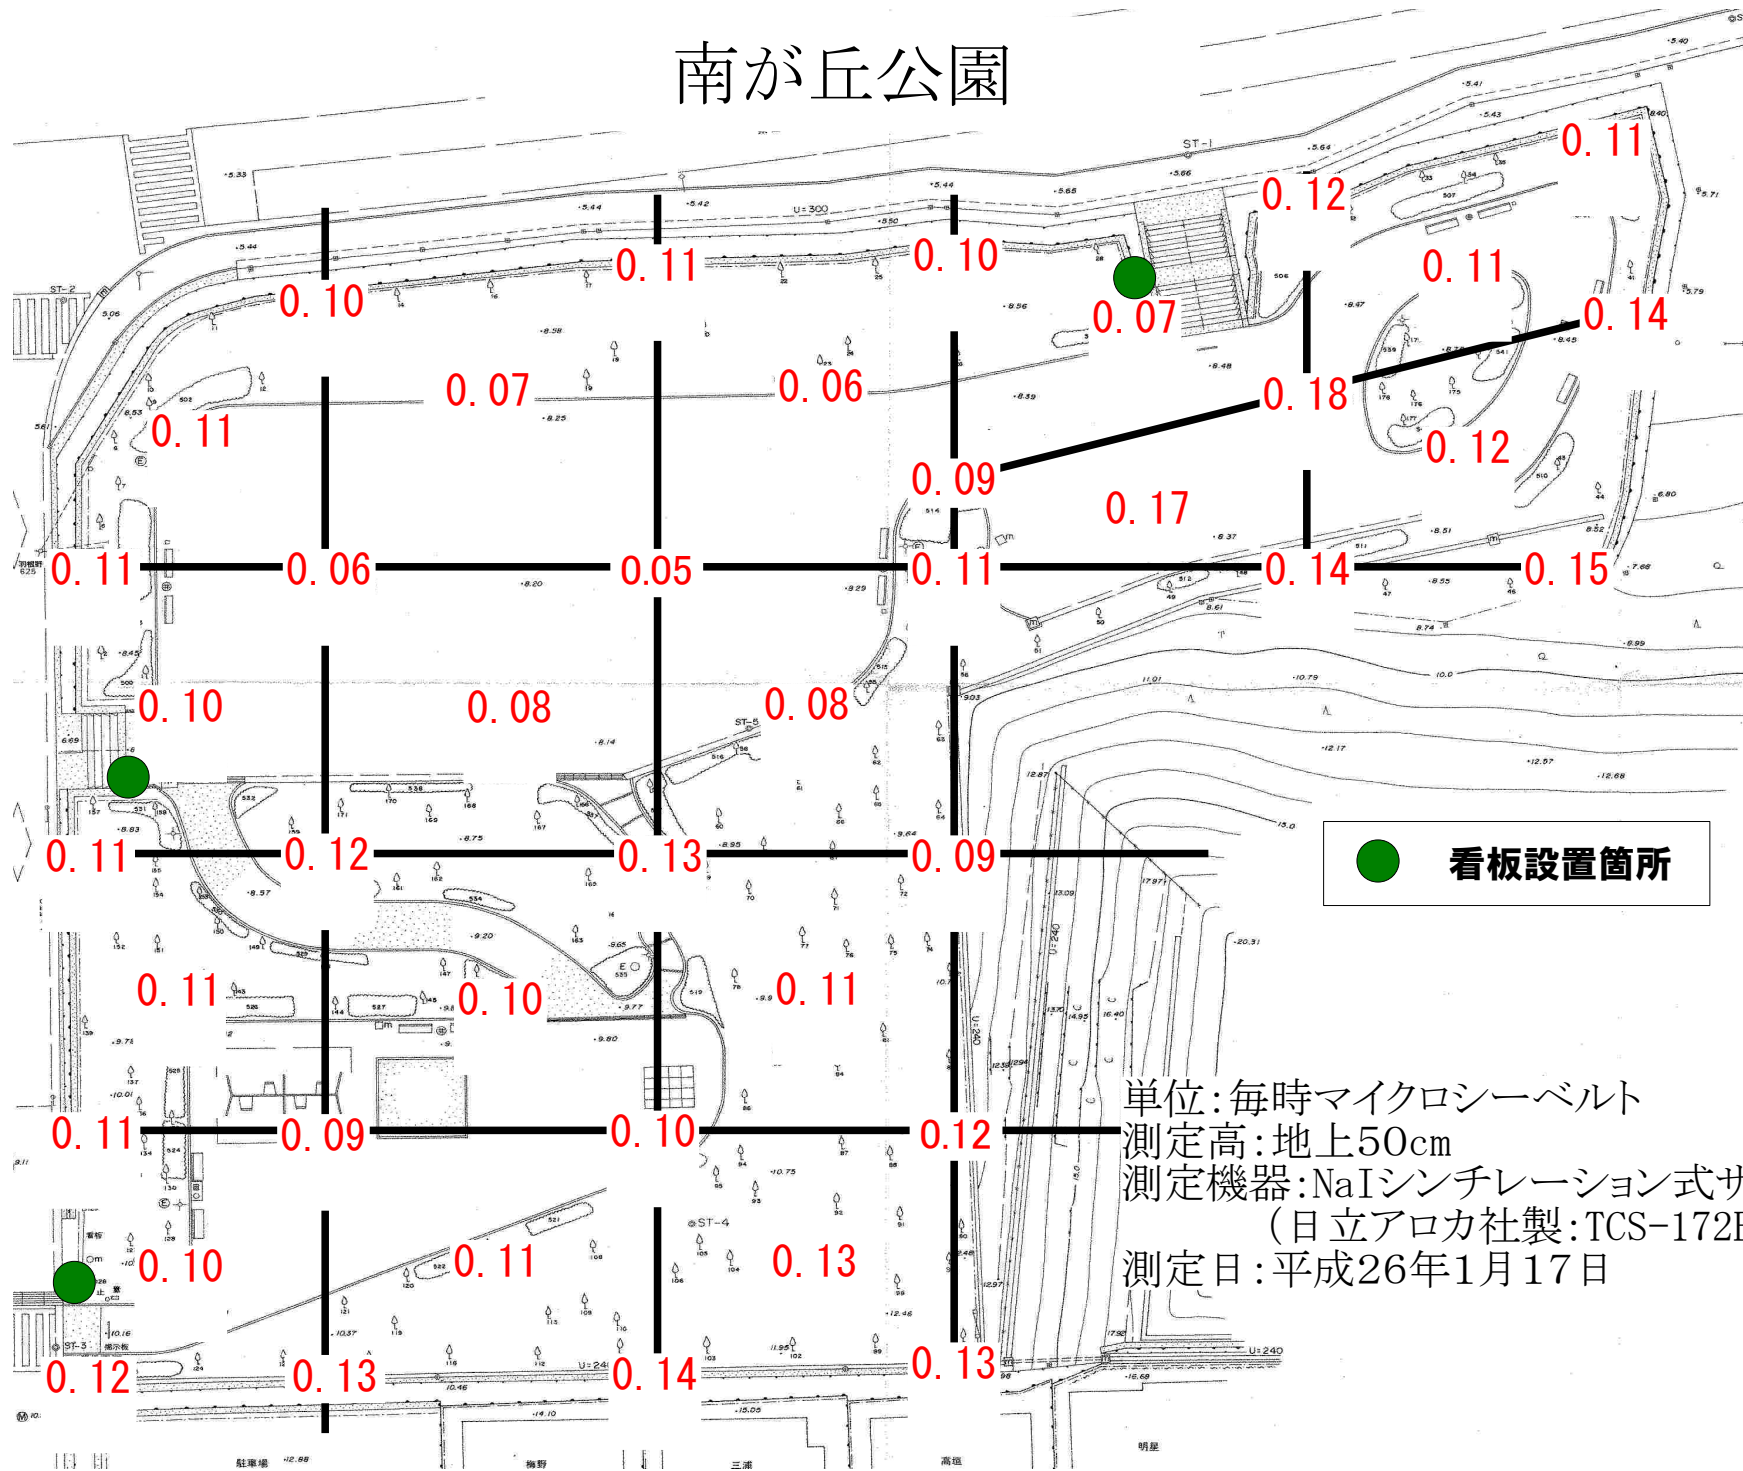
南が丘公園

0. 11
0. 12
0. 11
0. 10
0. 10
0. 07
0. 14
0. 18
0. 07
0. 06
0. 11
0. 12
0. 09
0. 17
0. 11
0. 06
0. 05
0. 11
0. 14
0. 15
0. 10
0. 08
0. 08
0. 11
0. 12
0. 13
0. 09

看板設置箇所

0. 11
0. 10
0. 11
0. 11
0. 09
0. 10
0.12
0. 10
0. 11
0. 13
0. 12
0. 13
0. 14
0. 13

単位:毎時マイクロシーベルト
測定高:地上50cm
測定機器:NaIシンチレーション式サ
(日立アロカ社製:TCS-172I
測定日:平成26年1月17日